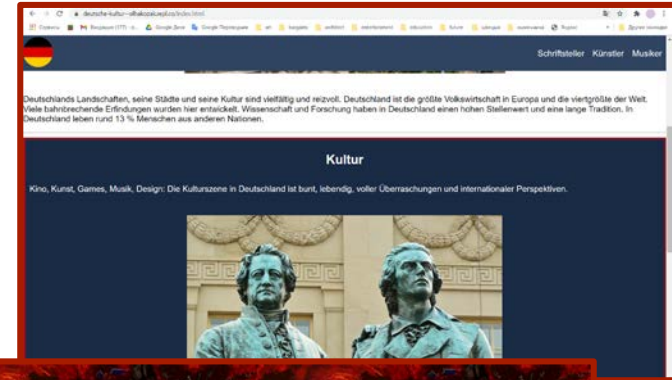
deutsche-kultur--olhakozaluep0.io/index.html

Сервисы Входящие (177) - o... Google Диск Google Переводчик art burgeles architect entertainment education future catalogue recommend Другие закладки

Schriftsteller Künstler Musiker

Deutschlands Landschaften, seine Städte und seine Kultur sind vielfältig und reizvoll. Deutschland ist die größte Volkswirtschaft in Europa und die viertgrößte der Welt. Viele bahnbrechende Erfindungen wurden hier entwickelt, Wissenschaft und Forschung haben in Deutschland einen hohen Stellenwert und eine lange Tradition. In Deutschland leben rund 13 % Menschen aus anderen Nationen.

Kultur

Kino, Kunst, Games, Musik, Design: Die Kulturszene in Deutschland ist bunt, lebendig, voller Überraschungen und internationaler Perspektiven.